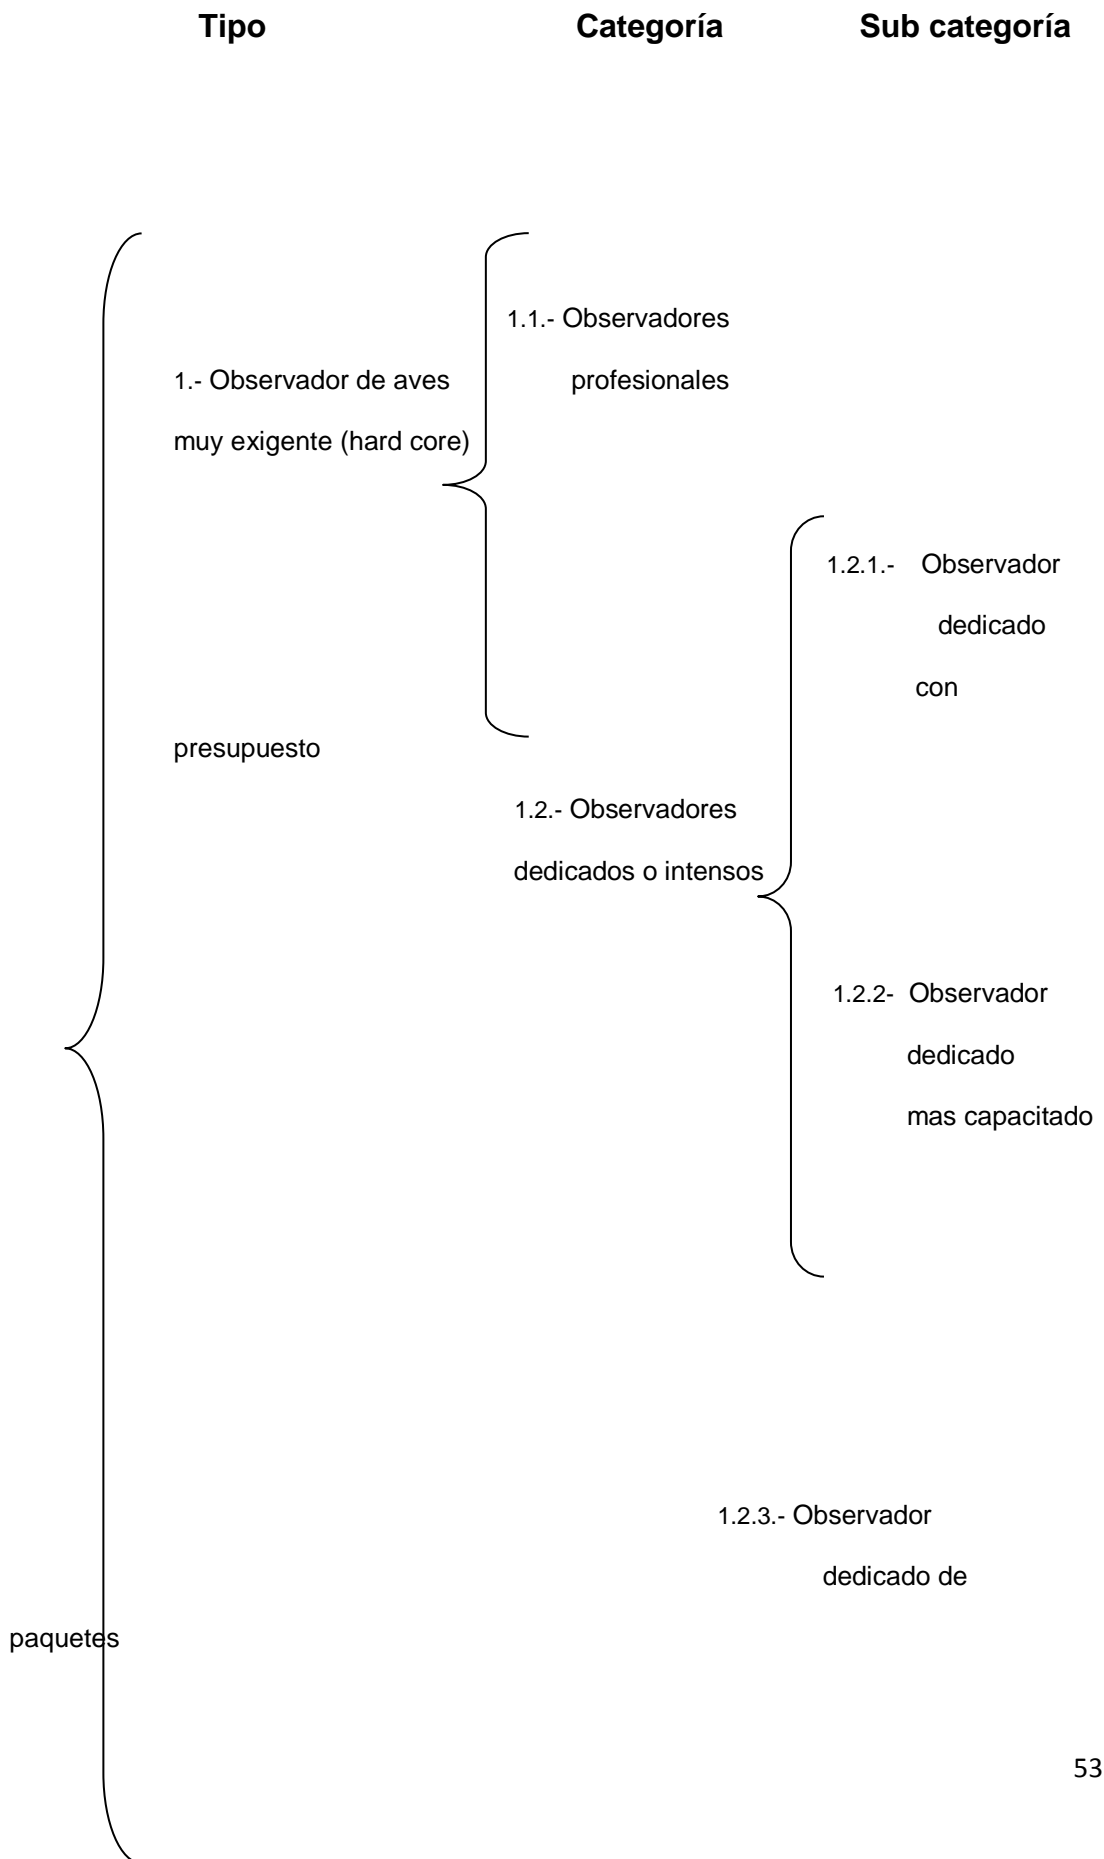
Tipo Categoría Sub categoría

1.1.- Observadores profesionales

1.- Observador de aves muy exigente (hard core)

1.2.1.- Observador dedicado con

presupuesto

1.2.- Observadores dedicados o intensos

1.2.2- Observador dedicado mas capacitado

1.2.3.- Observador dedicado de

paquetes

53